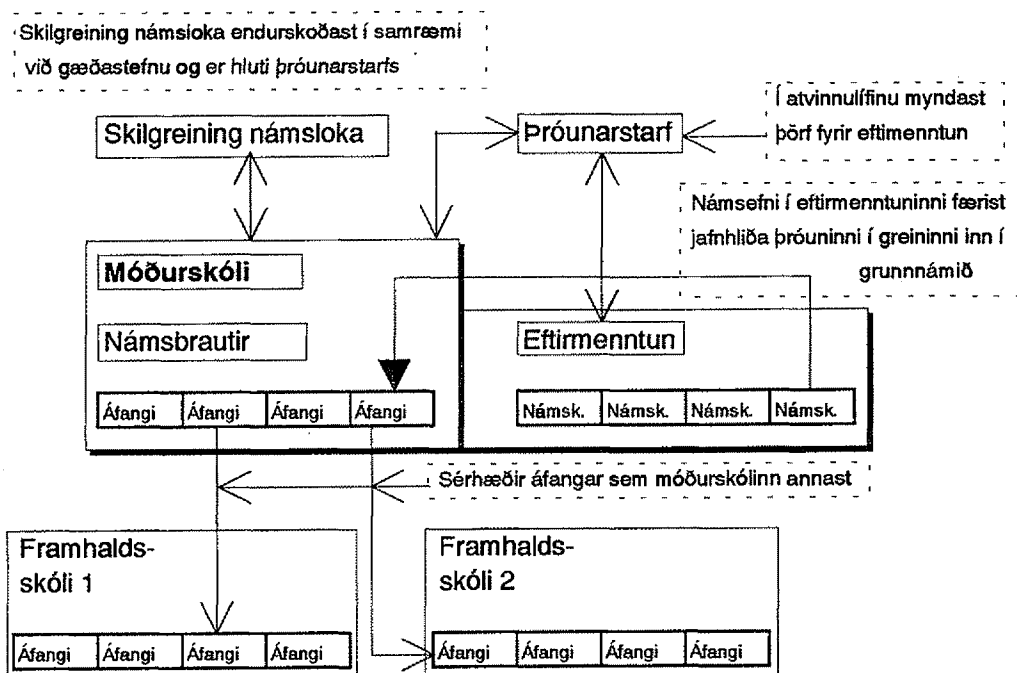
Skilgreining námsloka endurskoðast í samræmi við gæðastefnu og er hluti þróunarstarfs

Skilgreining námsloka

Þróunarstarf

Í atvinnulífinu myndast þörf fyrir eftirmenntun

Námsefni í eftirmenntuninni færist jafnhliða þróuninni í greininni inn í grunnnámið

Móðurskóli

Námsbrautir

Áfangi | Áfangi | Áfangi | Áfangi

Eftirmenntun

Námsk. | Námsk. | Námsk. | Námsk.

Sérhæðir áfangar sem móðurskólinn annast

Framhaldsskóli 1

Áfangi | Áfangi | Áfangi | Áfangi

Framhaldsskóli 2

Áfangi | Áfangi | Áfangi | Áfangi